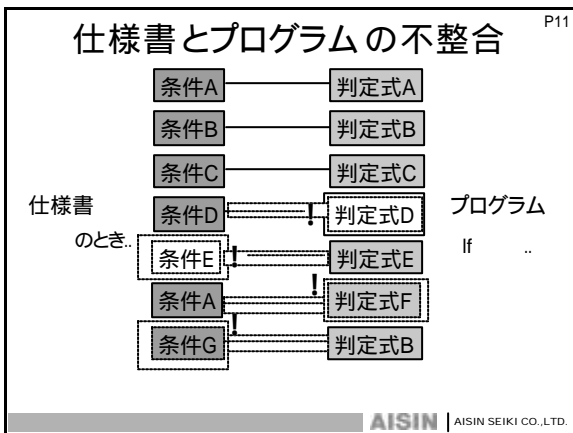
P11

仕様書とプログラムの不整合

条件A

判定式A

条件B

判定式B

条件C

判定式C

仕様書

条件D

!

判定式D

プログラム

のとき..

条件E

!

判定式E

If ..

条件A

!

判定式F

!

条件G

判定式B

AISIN | AISIN SEIKI CO.,LTD.